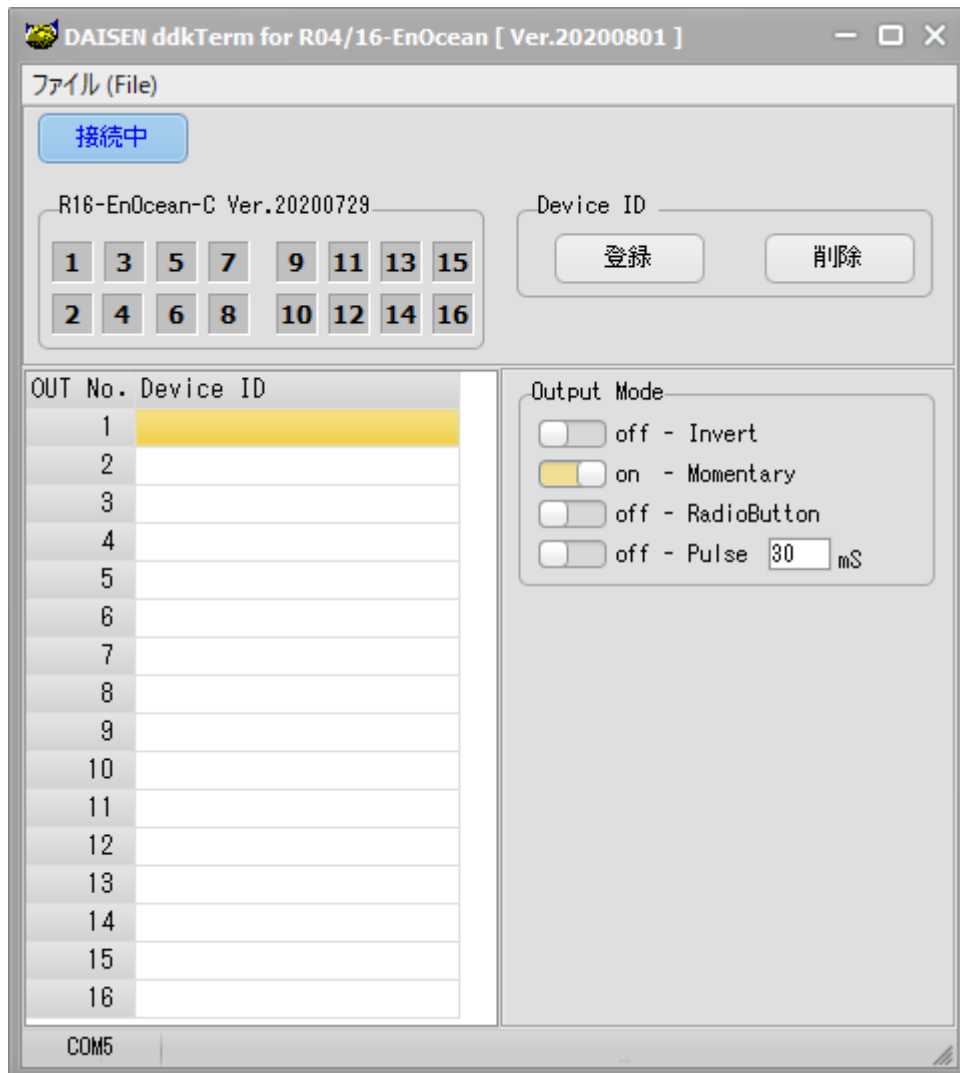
DAISEN ddkTerm for R04/16-EnOcean [ Ver.20200801 ]

ファイル (File)

接続中

R16-EnOcean-C Ver.20200729

1 3 5 7 9 11 13 15
2 4 6 8 10 12 14 16

Device ID

登録 削除

| OUT No. | Device ID |
|---|---|
| 1 | |
| 2 | |
| 3 | |
| 4 | |
| 5 | |
| 6 | |
| 7 | |
| 8 | |
| 9 | |
| 10 | |
| 11 | |
| 12 | |
| 13 | |
| 14 | |
| 15 | |
| 16 | |

Output Mode
off - Invert
on - Momentary
off - RadioButton
off - Pulse 30 mS

COM5